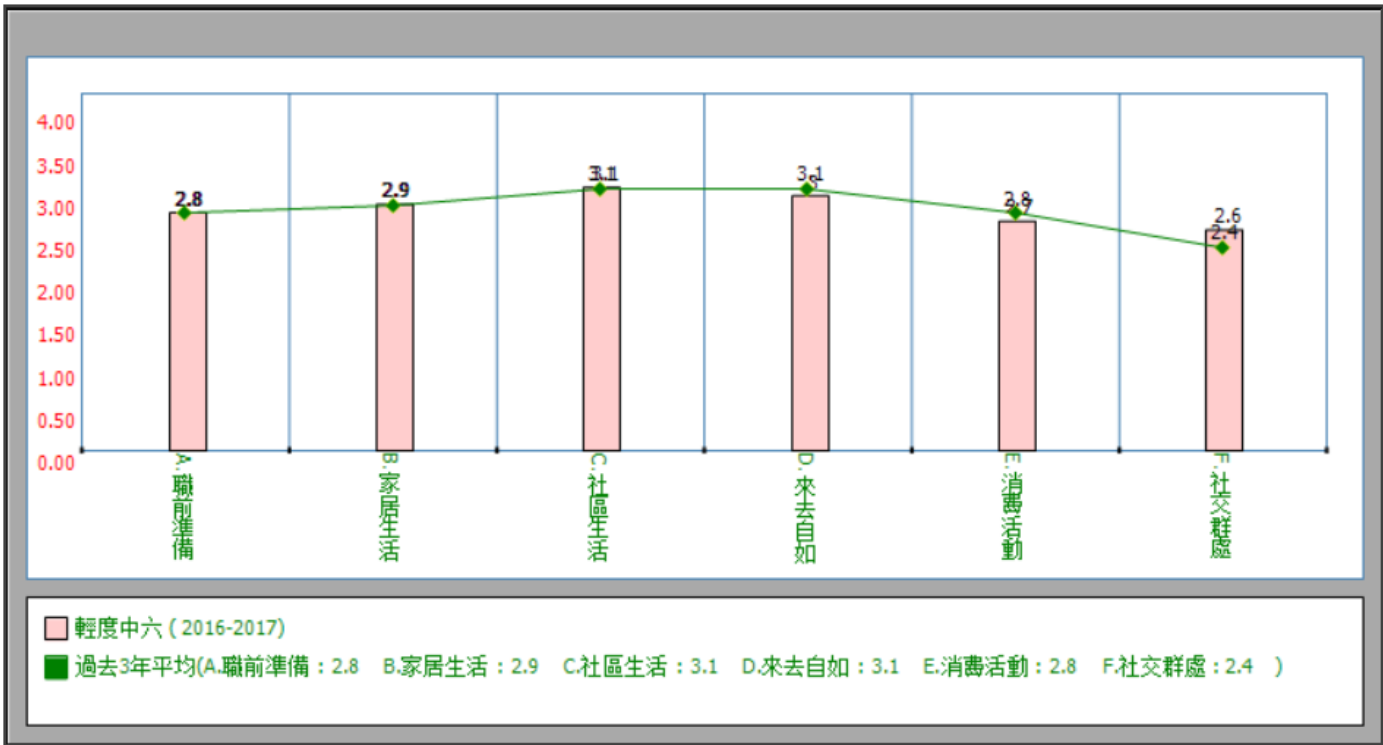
4.00
3.50
3.00
2.50
2.00
1.50
1.00
0.50
0.00

2.8
2.9
3.1
3.1
2.8
2.6
2.4

A.職前準備
B.家居生活
C.社區生活
D.來去自如
E.消費活動
F.社交群處

輕度中六 ( 2016-2017)
過去3年平均(A.職前準備：2.8 B.家居生活：2.9 C.社區生活：3.1 D.來去自如：3.1 E.消費活動：2.8 F.社交群處：2.4 )